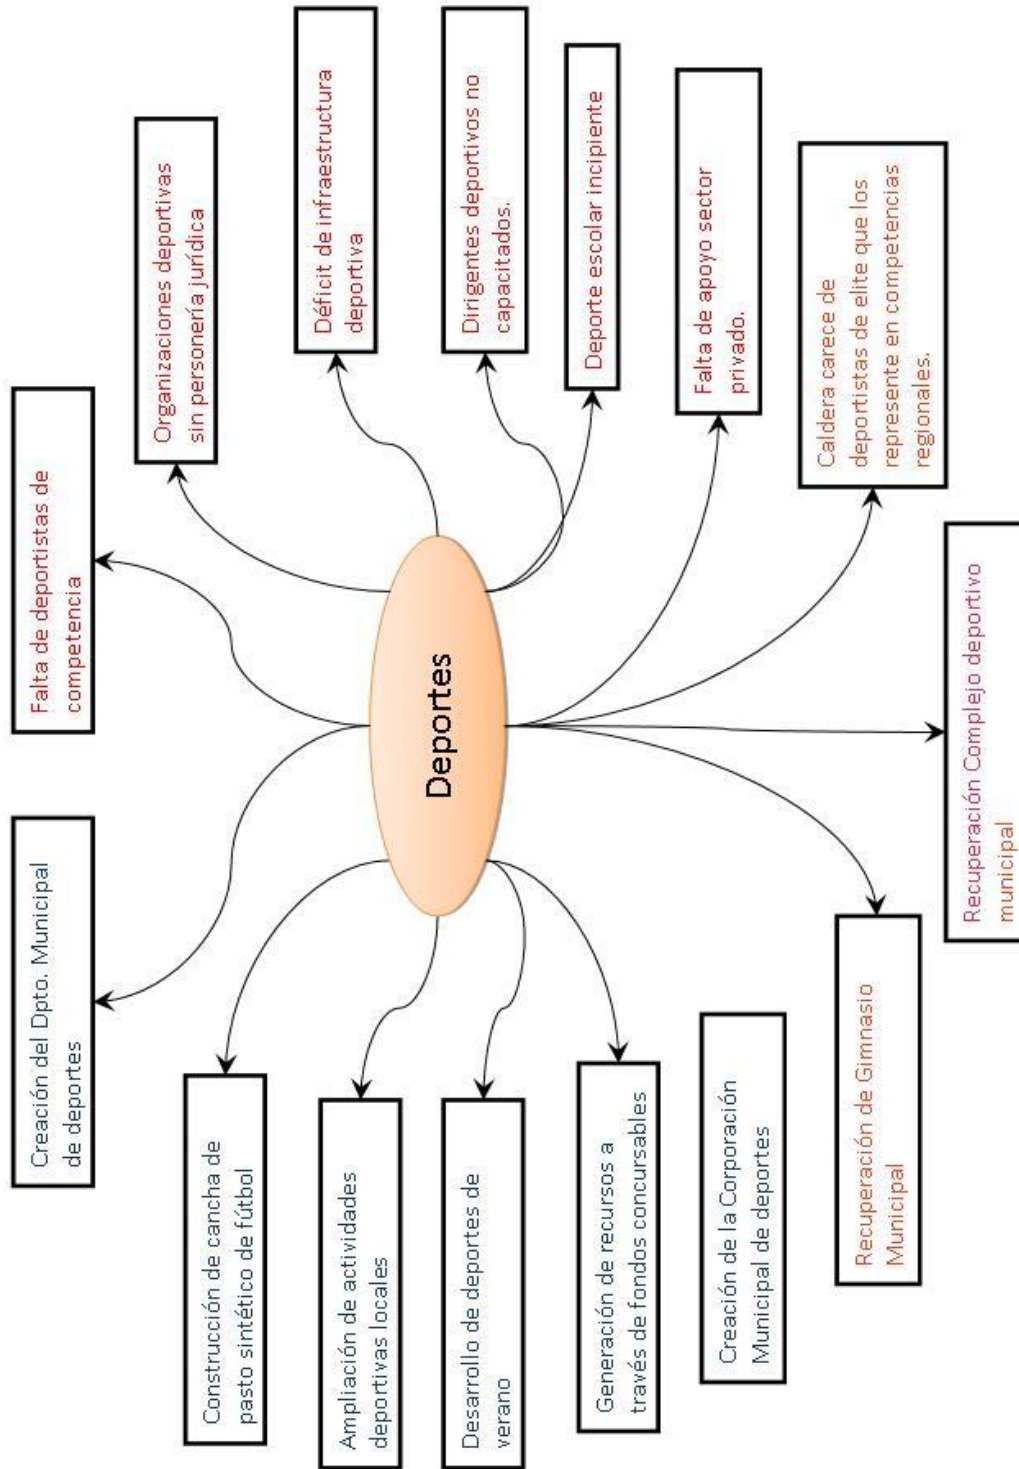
Deportes

Falta de deportistas de competencia

Organizaciones deportivas sin personería jurídica

Déficit de infraestructura deportiva

Dirigentes deportivos no capacitados.

Deporte escolar incipiente

Falta de apoyo sector privado.

Caldera carece de deportistas de elite que los represente en competencias regionales.

Recuperación Complejo deportivo municipal

Recuperación de Gimnasio Municipal

Creación de la Corporación Municipal de deportes

Generación de recursos a través de fondos concursables

Desarrollo de deportes de verano

Ampliación de actividades deportivas locales

Construcción de cancha de pasto sintético de fútbol

Creación del Dpto. Municipal de deportes